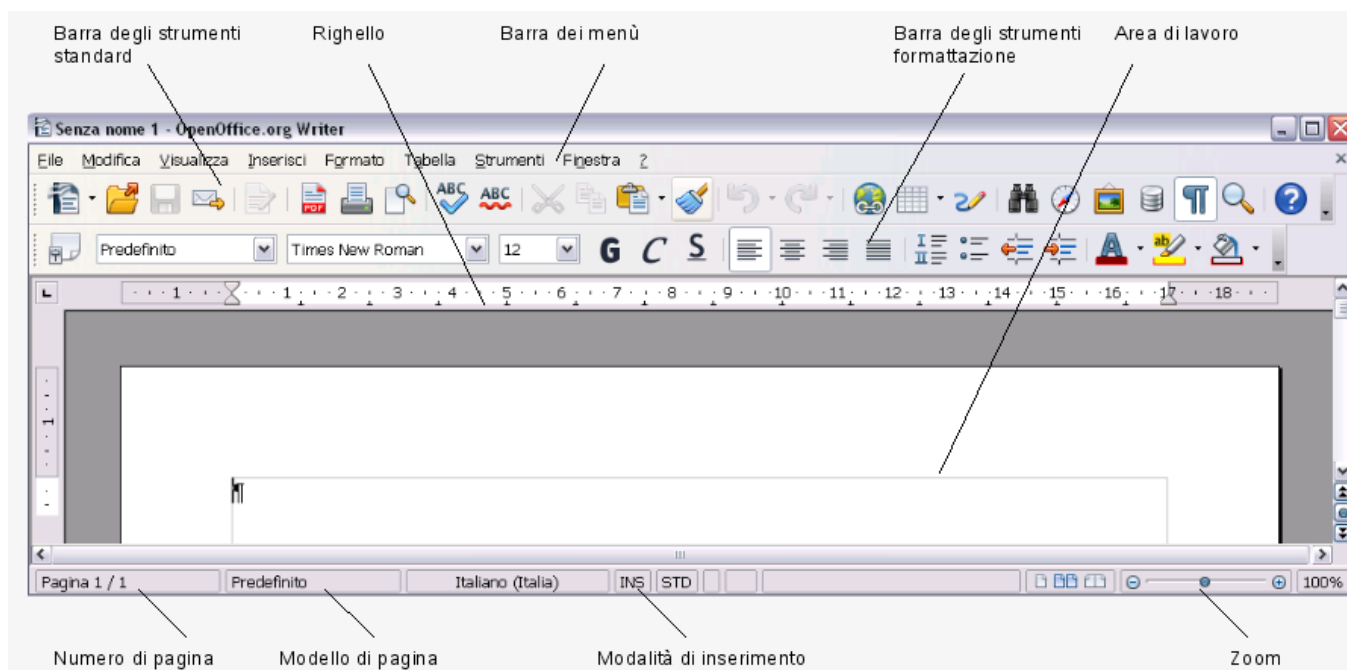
Barra degli strumenti standard

Righello

Barra dei menù

Barra degli strumenti formattazione

Area di lavoro

Senza nome 1 - OpenOffice.org Writer

File Modifica Visualizza Inserisci Formato Tabella Strumenti Finestra ?

Predefinito

Times New Roman

12

G C S

· · · 1 · · · · · · 1 · · · 2 · · · 3 · · · 4 · · · 5 · · · 6 · · · 7 · · · 8 · · · 9 · · · 10 · · · 11 · · · 12 · · · 13 · · · 14 · · · 15 · · · 16 · · · 17 · · · 18 · · ·

1

¶

Pagina 1 / 1

Predefinito

Italiano (Italia)

INS

STD

100%

Numero di pagina

Modello di pagina

Modalità di inserimento

Zoom